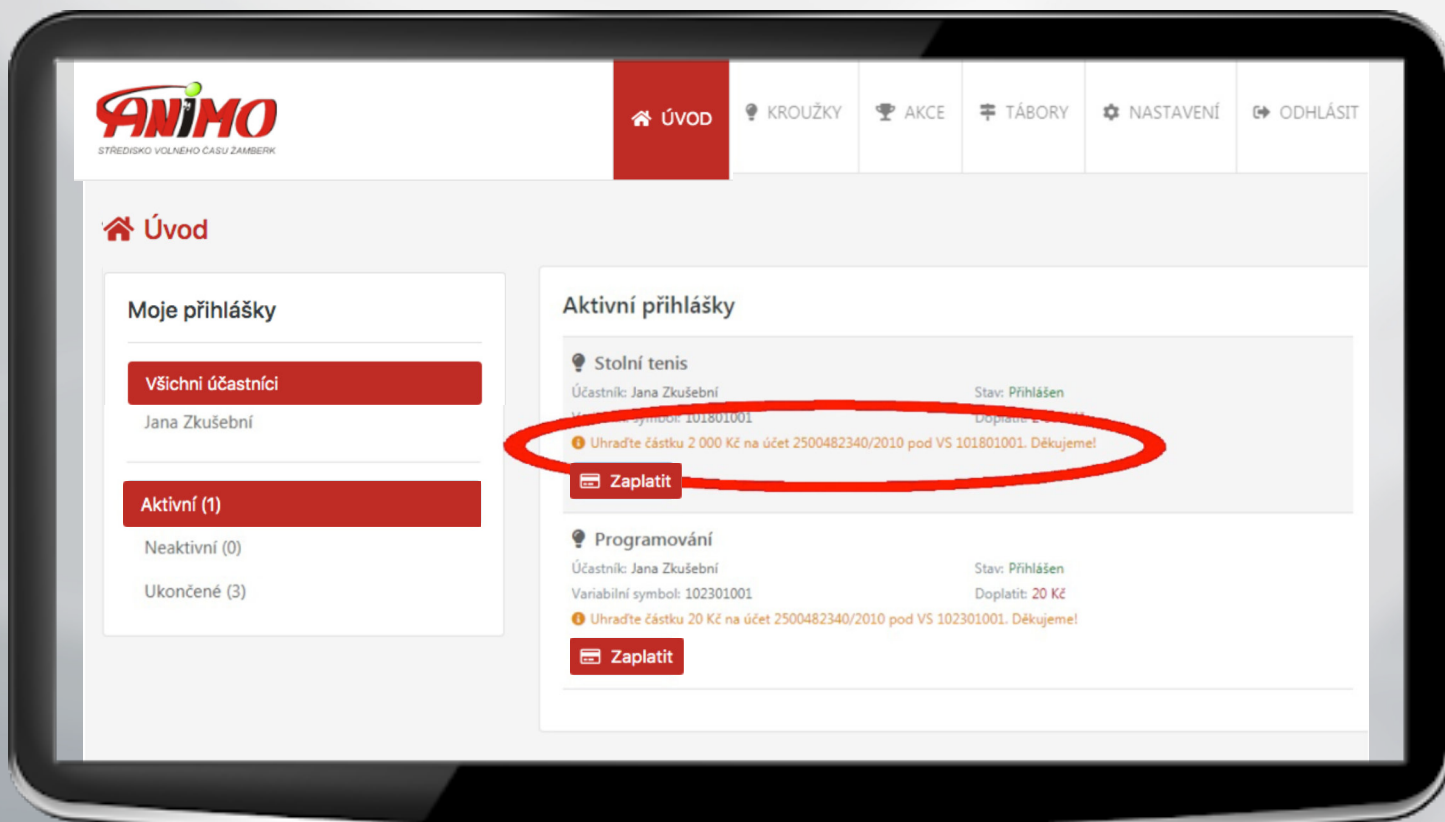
ANIMO
STŘEDISKO VOLNÉHO ČASU ŽAMBERK

ÚVOD
KROUŽKY
AKCE
TÁBORY
NASTAVENÍ
ODHLÁSIT

Úvod

Moje přihlášky

Všichni účastníci
Jana Zkušební

Aktivní (1)
Neaktivní (0)
Ukončené (3)

Aktivní přihlášky

Stolní tenis
Účastník: Jana Zkušební
Stav: Přihlášen
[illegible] symbol: 101801001
Doplatit: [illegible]
Uhraďte částku 2 000 Kč na účet 2500482340/2010 pod VS 101801001. Děkujeme!
Zaplatit

Programování
Účastník: Jana Zkušební
Stav: Přihlášen
Variabilní symbol: 102301001
Doplatit: 20 Kč
Uhraďte částku 20 Kč na účet 2500482340/2010 pod VS 102301001. Děkujeme!
Zaplatit